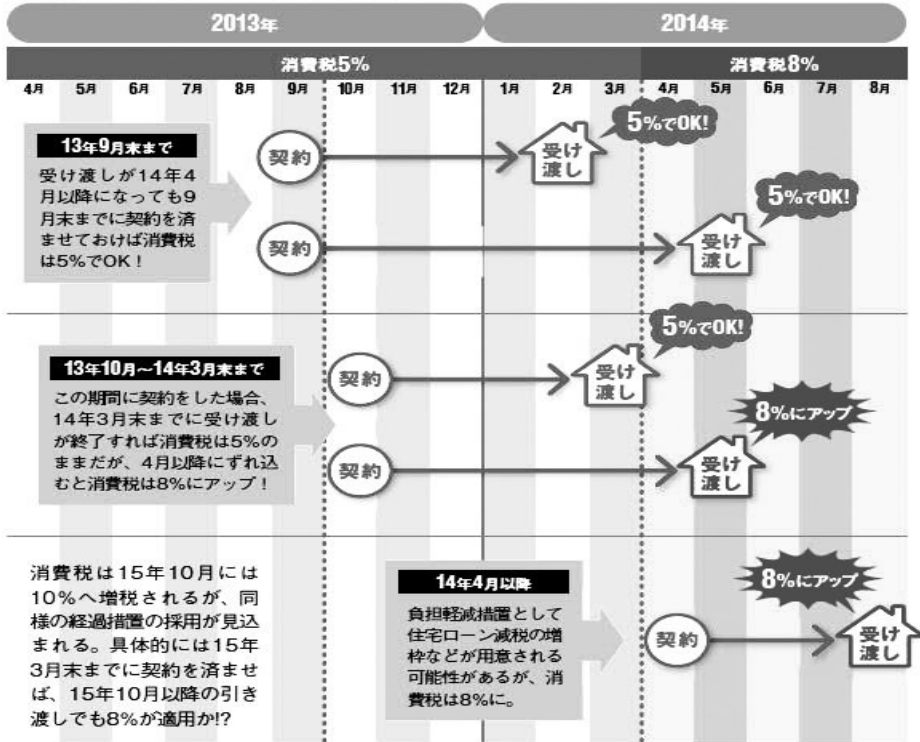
2013年

2014年

消費税5%

消費税8%

4月 5月 6月 7月 8月 9月 10月 11月 12月 1月 2月 3月 4月 5月 6月 7月 8月

13年9月末まで

受け渡しが14年4月以降になっても9月末までに契約を済ませておけば消費税は5%でOK！

契約

受け渡し

5%でOK!

契約

受け渡し

5%でOK!

13年10月～14年3月末まで

この期間に契約をした場合、14年3月末までに受け渡しが終了すれば消費税は5%のままだが、4月以降にずれ込むと消費税は8%にアップ！

契約

受け渡し

5%でOK!

契約

受け渡し

8%にアップ

消費税は15年10月には10%へ増税されるが、同様の経過措置の採用が見込まれる。具体的には15年3月末までに契約を済ませば、15年10月以降の引き渡しでも8%が適用か!?

14年4月以降

負担軽減措置として住宅ローン減税の増枠などが用意される可能性があるが、消費税は8%に。

8%にアップ

契約

受け渡し